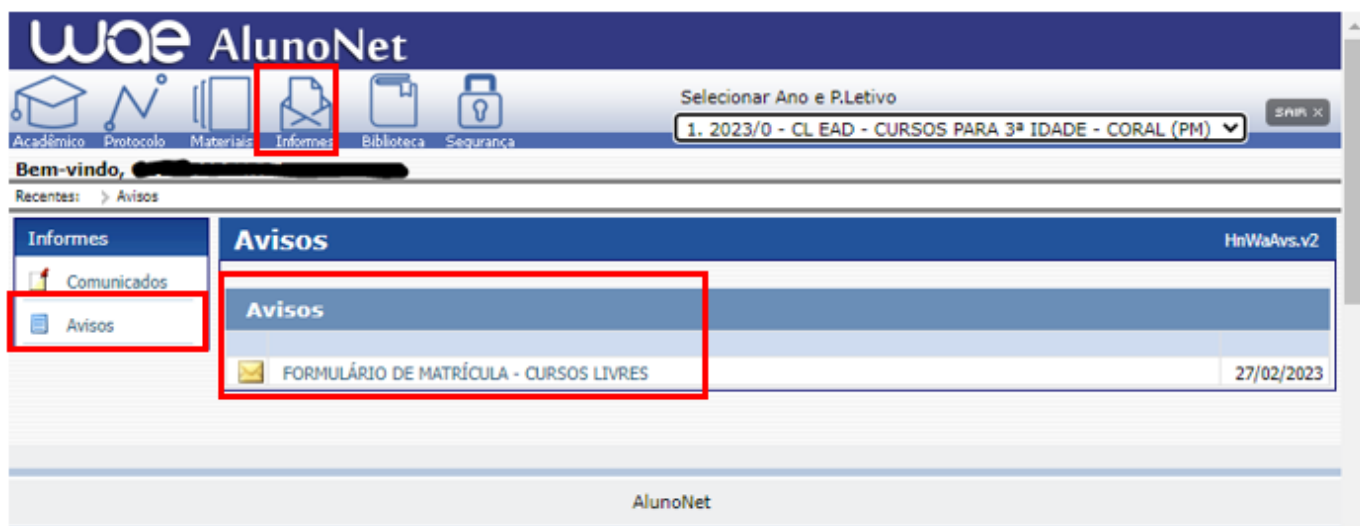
wae AlunoNet

Acadêmico Protocolo Materiais Informes Biblioteca Segurança

Selecionar Ano e P.Letivo

1. 2023/0 - CL EAD - CURSOS PARA 3ª IDADE - CORAL (PM)

SAIR ×

Bem-vindo, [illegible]

Recentes: > Avisos

Informes

Comunicados

Avisos

Avisos

HnWaAvs.v2

Avisos

FORMULÁRIO DE MATRÍCULA - CURSOS LIVRES 27/02/2023

AlunoNet